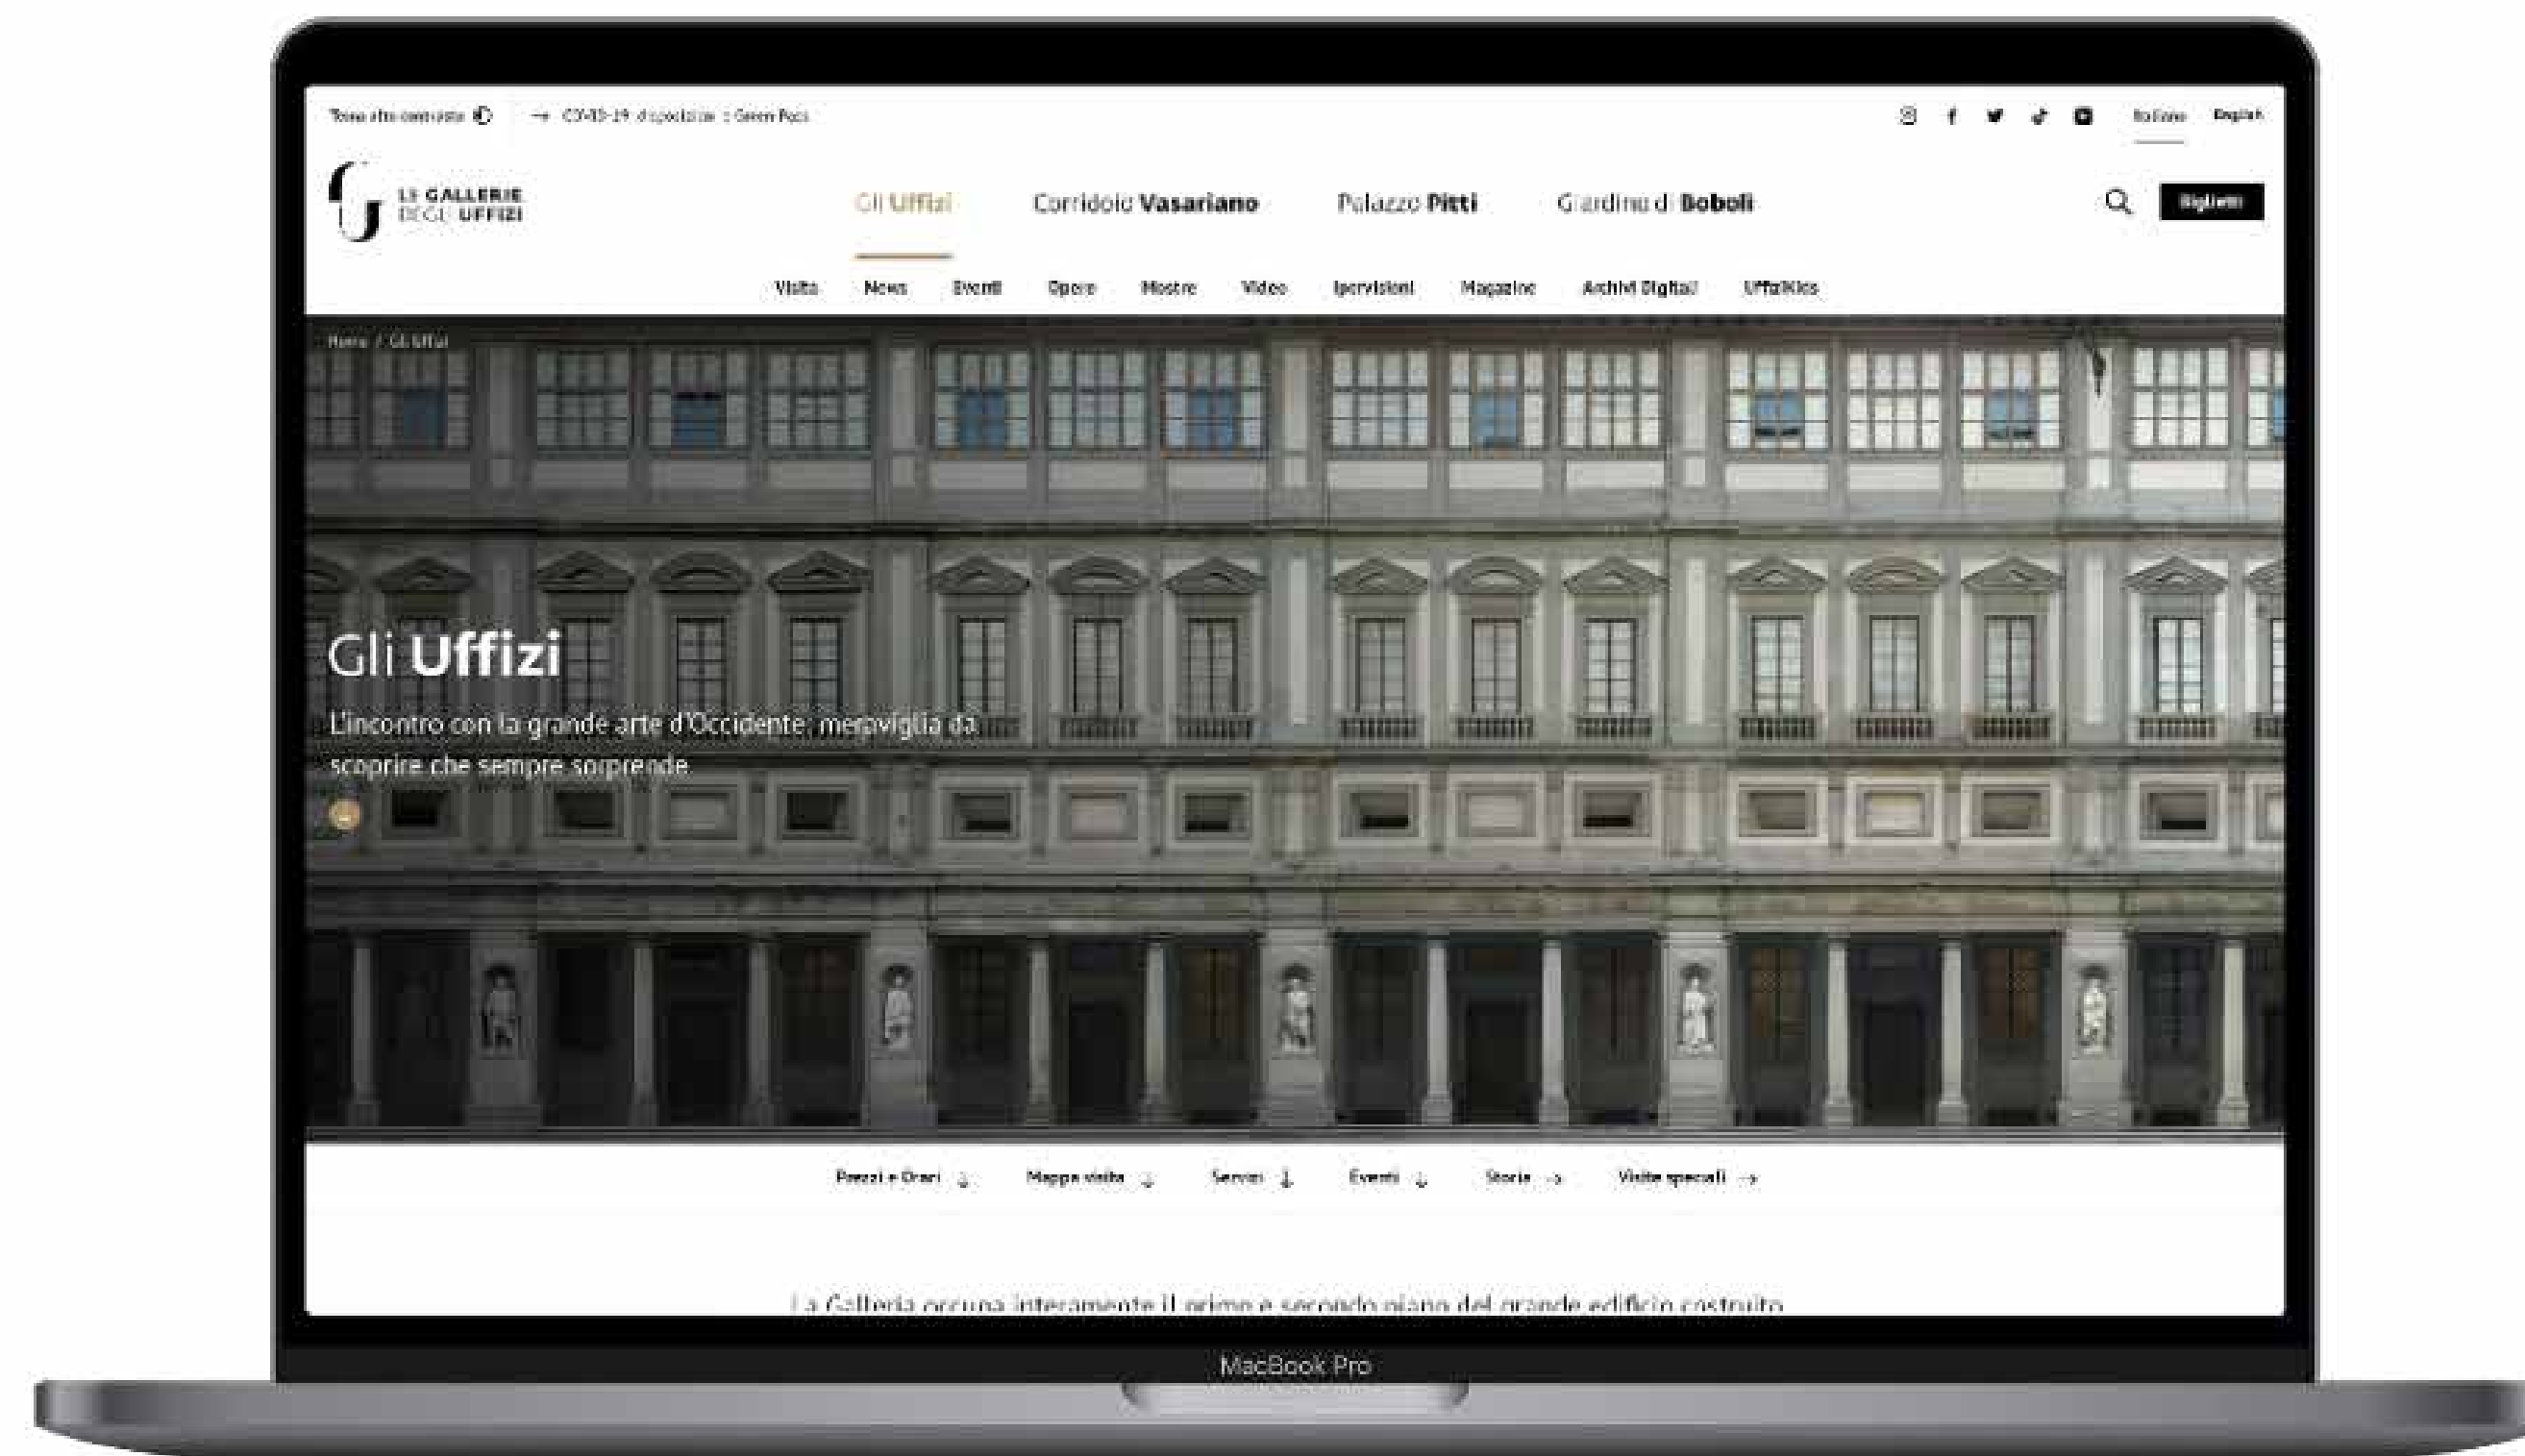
Tema alto contrasto → COVID-19: disposizioni e Green Pass

Italiano English

LE GALLERIE DEGLI UFFIZI

Gli Uffizi Corridoio Vasariano Palazzo Pitti Giardino di Boboli

Biglietti

Visita News Eventi Opere Mostre Video Iperivisioni Magazine Archivi Digitali UffiziKids

Home / Gli Uffizi

Gli Uffizi

L'incontro con la grande arte d'Occidente: meraviglia da scoprire che sempre sorprende

Prezzi e Orari ↓ Mappa visita ↓ Servizi ↓ Eventi ↓ Storia → Visite speciali →

La Galleria occupa interamente il primo e secondo piano del grande edificio costruito

MacBook Pro